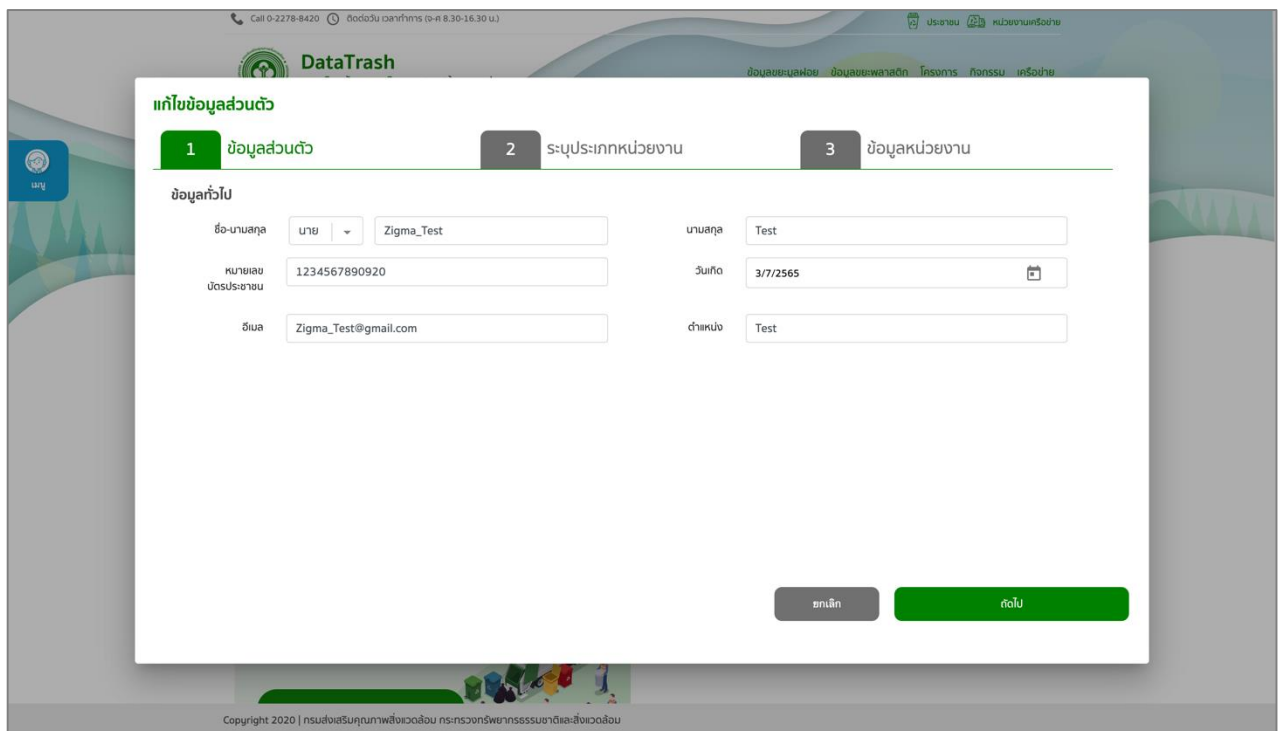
Call 0-2278-8420 ติดต่อวัน เวลาทำการ (จ-ศ 8.30-16.30 น.)

ประชาชน หน่วยงานเครือข่าย

DataTrash

ข้อมูลขยะมูลฝอย ข้อมูลขยะพลาสติก โครงการ กิจกรรม เครือข่าย

เมนู

แก้ไขข้อมูลส่วนตัว

1 ข้อมูลส่วนตัว

2 ระบุประเภทหน่วยงาน

3 ข้อมูลหน่วยงาน

ข้อมูลทั่วไป

ชื่อ-นามสกุล นาย Zigma_Test

นามสกุล Test

หมายเลขบัตรประชาชน 1234567890920

วันเกิด 3/7/2565

อีเมล Zigma_Test@gmail.com

ตำแหน่ง Test

ยกเลิก

ถัดไป

Copyright 2020 | กรมส่งเสริมคุณภาพสิ่งแวดล้อม กระทรวงทรัพยากรธรรมชาติและสิ่งแวดล้อม